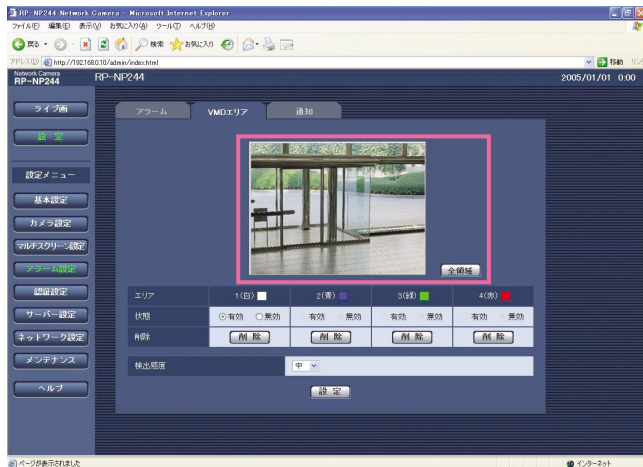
RP-NP244 Network Camera - Microsoft Internet Explorer

ファイル(F) 編集(E) 表示(V) お気に入り(A) ツール(T) ヘルプ(H)

戻る 検索 お気に入り

アドレス(D) http://192.168.0.10/admin/index.html 移動 リンク

Network Camera RP-NP244

RP-NP244

2005/01/01 0:00

ライブ画

設定

設定メニュー

基本設定

カメラ設定

マルチスクリーン設定

アラーム設定

認証設定

サーバー設定

ネットワーク設定

メンテナンス

ヘルプ

アラーム

VMDエリア

通知

全領域

| エリア | 1(白) | 2(青) | 3(緑) | 4(赤) |
|---|---|---|---|---|
| 状態 | 有効 無効 | 有効 無効 | 有効 無効 | 有効 無効 |
| 削除 | 削除 | 削除 | 削除 | 削除 |

検出感度 中

設定

ページが表示されました

インターネット